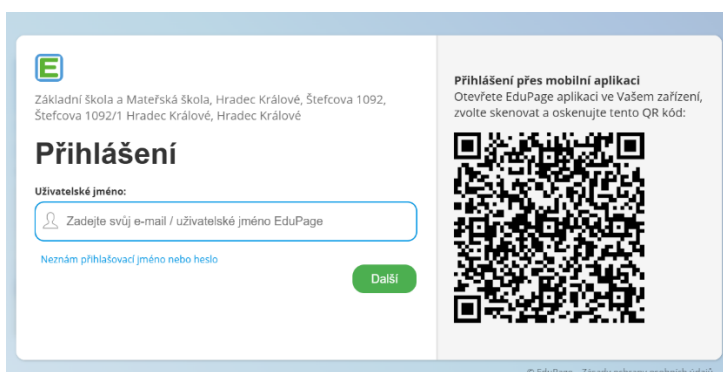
E

Základní škola a Mateřská škola, Hradec Králové, Štefcova 1092, Štefcova 1092/1 Hradec Králové, Hradec Králové

Přihlášení

Uživatelské jméno:

Zadejte svůj e-mail / uživatelské jméno EduPage

Neznám přihlašovací jméno nebo heslo

Další

Přihlášení přes mobilní aplikaci
Otevřete EduPage aplikaci ve Vašem zařízení, zvolte skenovat a oskenujte tento QR kód:

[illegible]